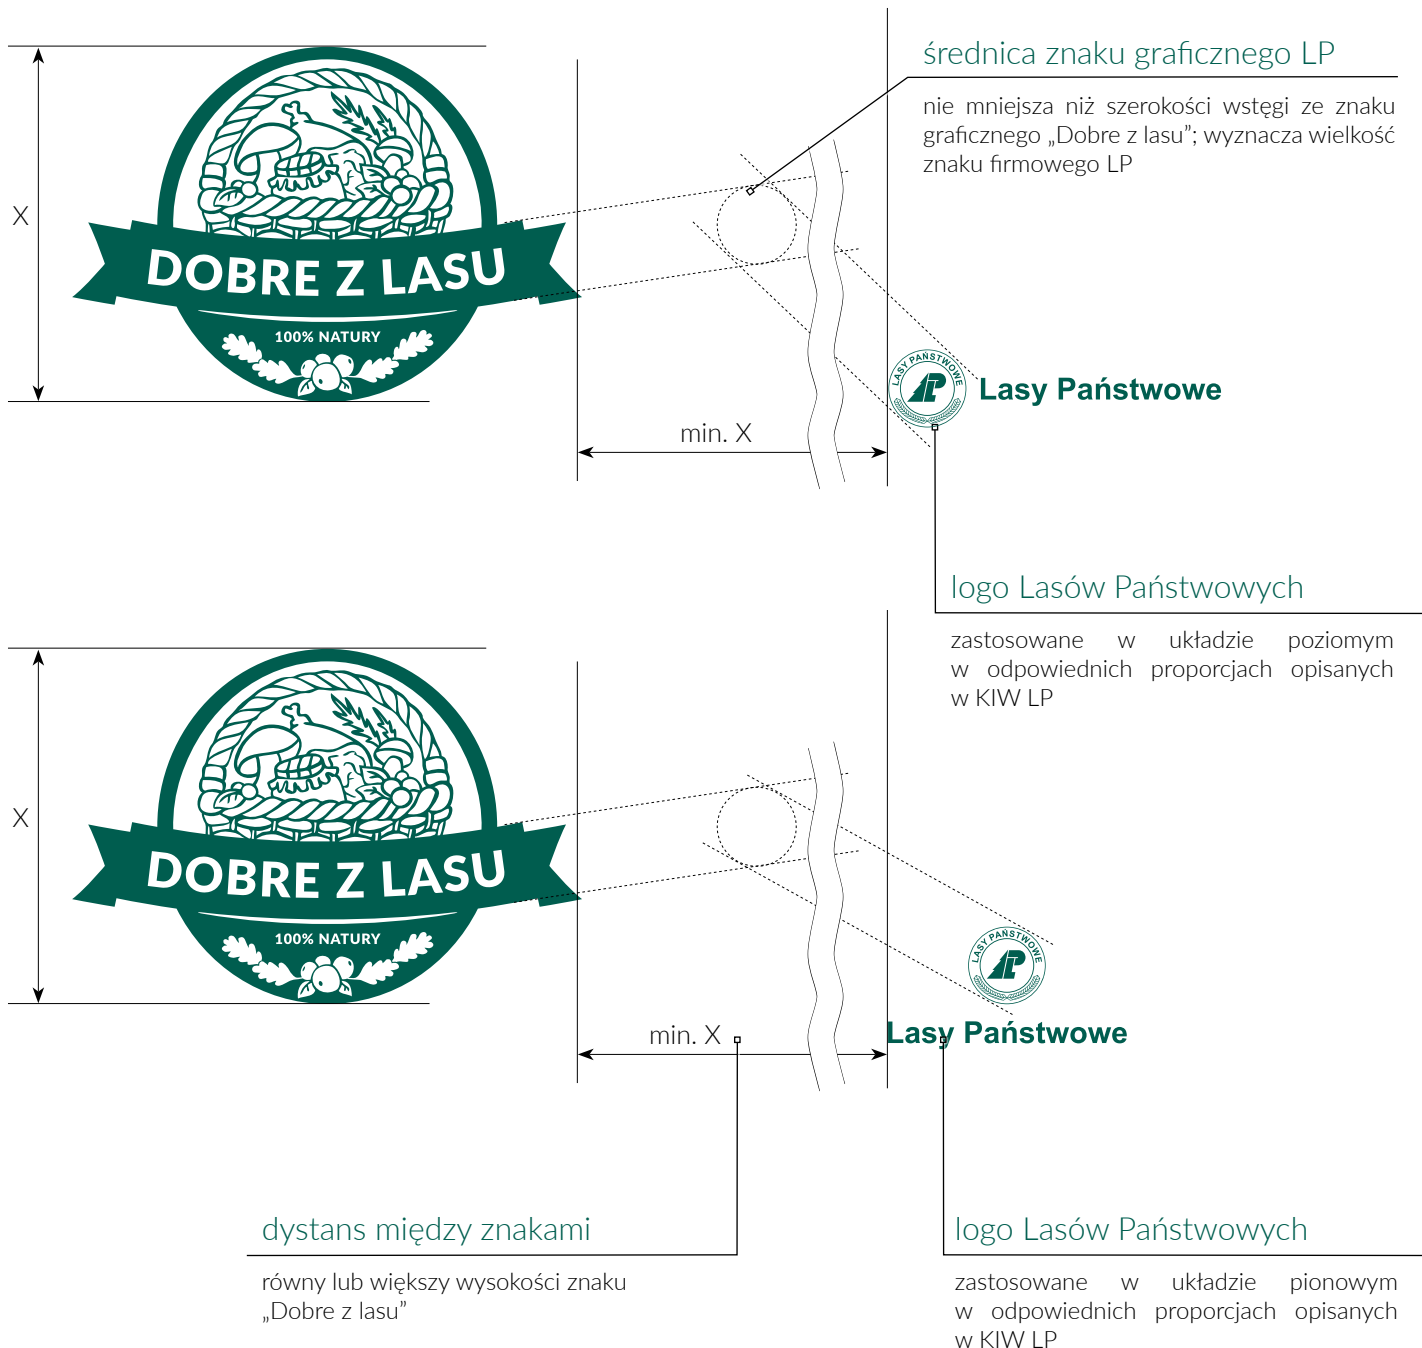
średnica znaku graficznego LP

nie mniejsza niż szerokości wstęgi ze znaku graficznego „Dobre z lasu"; wyznacza wielkość znaku firmowego LP

X

DOBRE Z LASU

100% NATURY

LASY PAŃSTWOWE

Lasy Państwowe

min. X

logo Lasów Państwowych

zastosowane w układzie poziomym w odpowiednich proporcjach opisanych w KIW LP

X

DOBRE Z LASU

100% NATURY

LASY PAŃSTWOWE

Lasy Państwowe

min. X

dystans między znakami

równy lub większy wysokości znaku „Dobre z lasu"

logo Lasów Państwowych

zastosowane w układzie pionowym w odpowiednich proporcjach opisanych w KIW LP